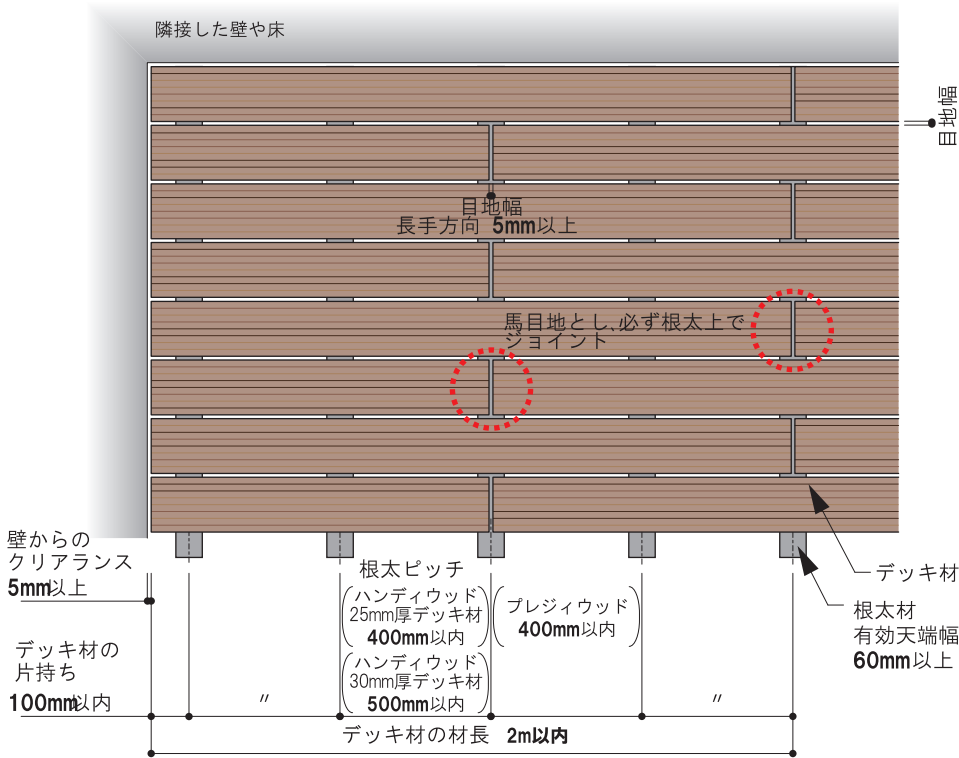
隣接した壁や床

目地幅

目地幅
長手方向 5mm以上

馬目地とし,必ず根太上でジョイント

壁からのクリアランス
5mm以上

デッキ材の片持ち
100mm以内

根太ピッチ
(ハンディウッド 25mm厚デッキ材 400mm以内)
(ハンディウッド 30mm厚デッキ材 500mm以内)
(プレジィウッド 400mm以内)

デッキ材

根太材
有効天端幅
60mm以上

〃

〃

デッキ材の材長 2m以内